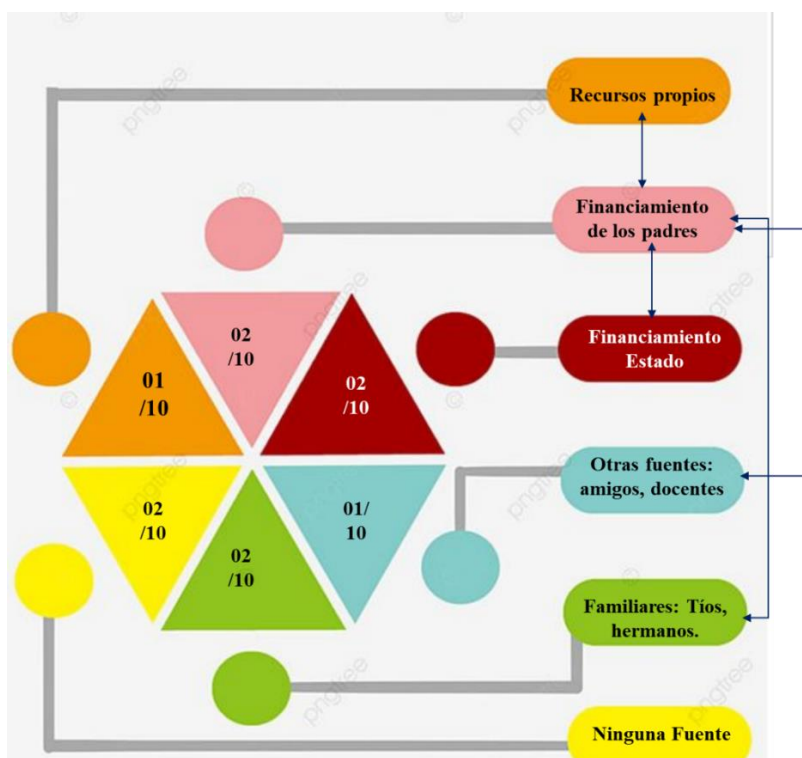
Recursos propios

Financiamiento de los padres

02 /10

Financiamiento Estado

01 /10

02 /10

Otras fuentes: amigos, docentes

02 /10

01/ 10

02 /10

Familiares: Tíos, hermanos.

Ninguna Fuente

pngtree